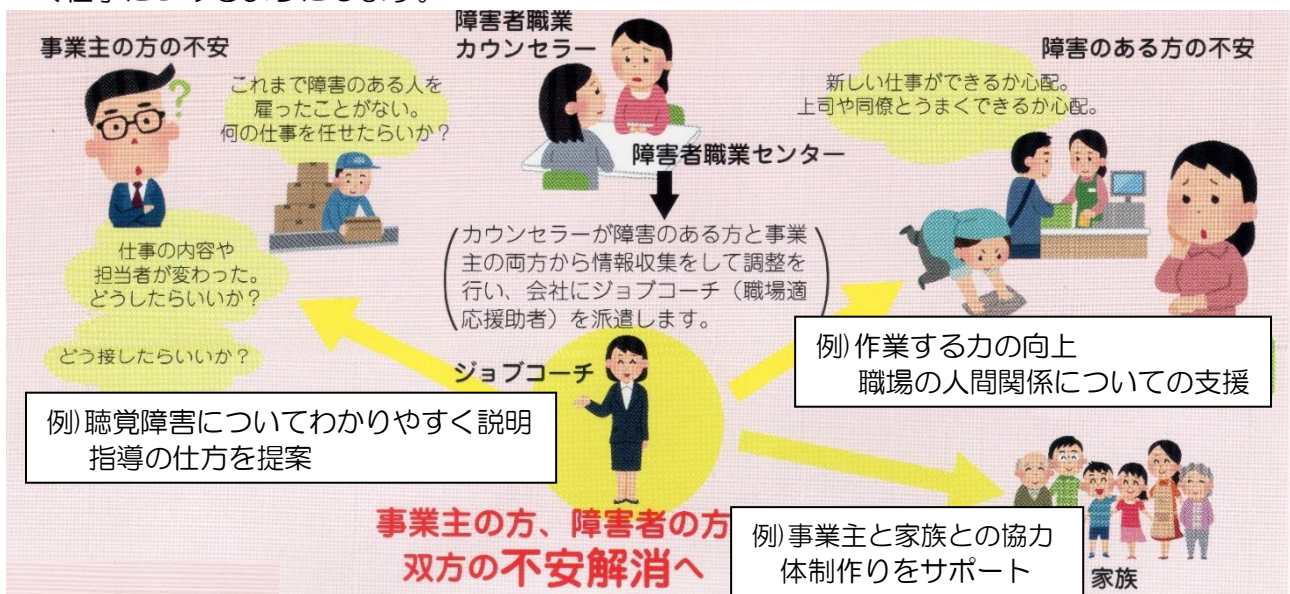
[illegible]

事業主の方の不安

これまで障害のある人を雇ったことがない。何の仕事を任せたらいいか？

仕事の内容や担当者が変わった。どうしたらいいか？

どう接したらいいか？

障害者職業カウンセラー

障害者職業センター

カウンセラーが障害のある方と事業主の両方から情報収集をして調整を行い、会社にジョブコーチ（職場適応援助者）を派遣します。

障害のある方の不安

新しい仕事ができるか心配。上司や同僚とうまくできるか心配。

例)作業する力の向上
職場の人間関係についての支援

ジョブコーチ

例)聴覚障害についてわかりやすく説明
指導の仕方を提案

事業主の方、障害者の方
双方の不安解消へ

例)事業主と家族との協力
体制作りをサポート

家族